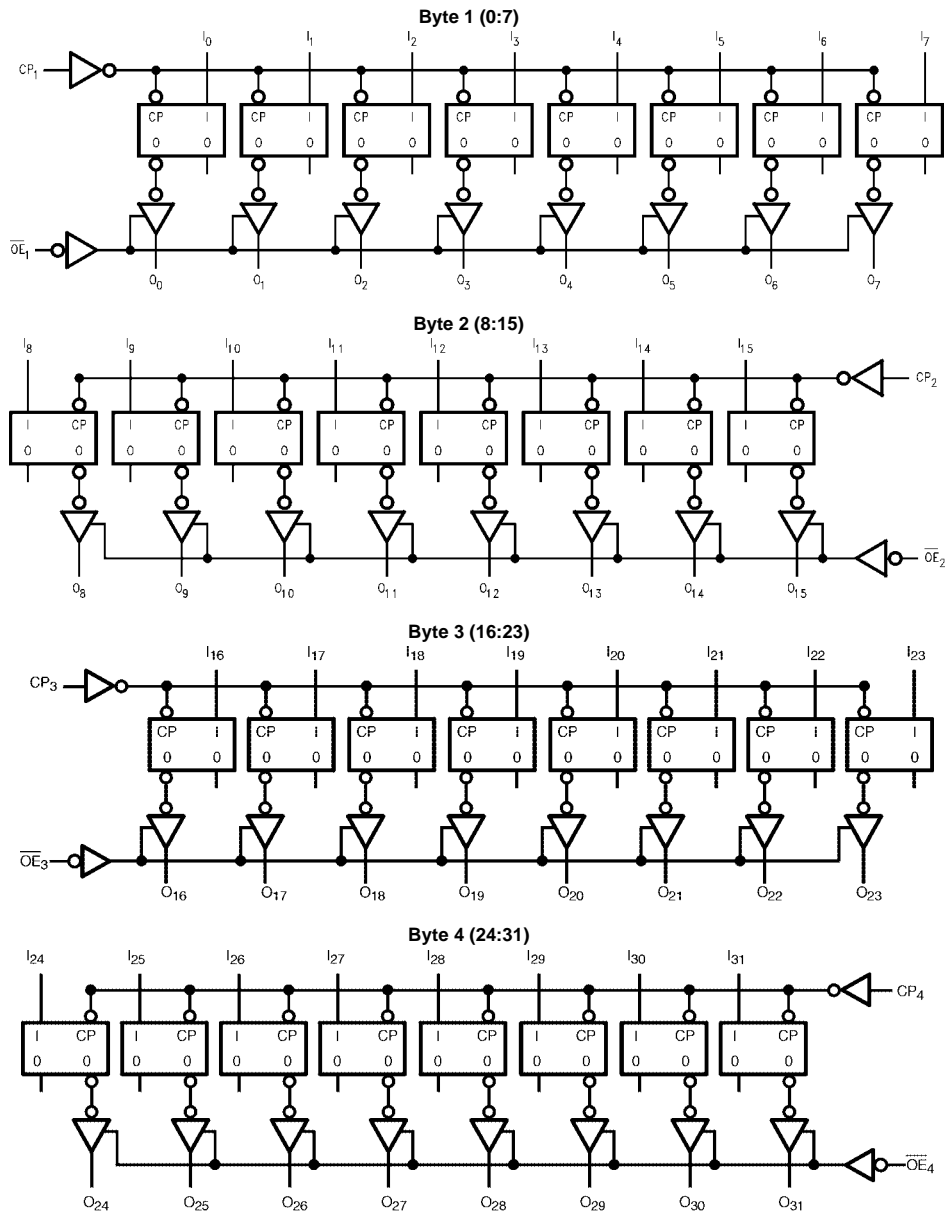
Byte 1 (0:7)

$CP_1$

$I_0$ $I_1$ $I_2$ $I_3$ $I_4$ $I_5$ $I_6$ $I_7$

CP I
0 0

CP I
0 0

CP I
0 0

CP I
0 0

CP I
0 0

CP I
0 0

CP I
0 0

CP I
0 0

$\overline{OE}_1$

$O_0$ $O_1$ $O_2$ $O_3$ $O_4$ $O_5$ $O_6$ $O_7$

Byte 2 (8:15)

$I_8$ $I_9$ $I_{10}$ $I_{11}$ $I_{12}$ $I_{13}$ $I_{14}$ $I_{15}$

$CP_2$

I CP
0 0

I CP
0 0

I CP
0 0

I CP
0 0

I CP
0 0

I CP
0 0

I CP
0 0

I CP
0 0

$\overline{OE}_2$

$O_8$ $O_9$ $O_{10}$ $O_{11}$ $O_{12}$ $O_{13}$ $O_{14}$ $O_{15}$

Byte 3 (16:23)

$CP_3$

$I_{16}$ $I_{17}$ $I_{18}$ $I_{19}$ $I_{20}$ $I_{21}$ $I_{22}$ $I_{23}$

CP i
0 0

CP i
0 0

CP i
0 0

CP i
0 0

CP I
0 0

CP i
0 0

CP i
0 0

CP I
0 0

$\overline{OE}_3$

$O_{16}$ $O_{17}$ $O_{18}$ $O_{19}$ $O_{20}$ $O_{21}$ $O_{22}$ $O_{23}$

Byte 4 (24:31)

$I_{24}$ $I_{25}$ $I_{26}$ $I_{27}$ $I_{28}$ $I_{29}$ $I_{30}$ $I_{31}$

$CP_4$

I CP
0 0

I CP
0 0

I CP
0 0

I CP
0 0

I CP
0 0

I CP
0 0

I CP
0 0

I CP
0 0

$\overline{OE}_4$

$O_{24}$ $O_{25}$ $O_{26}$ $O_{27}$ $O_{28}$ $O_{29}$ $O_{30}$ $O_{31}$